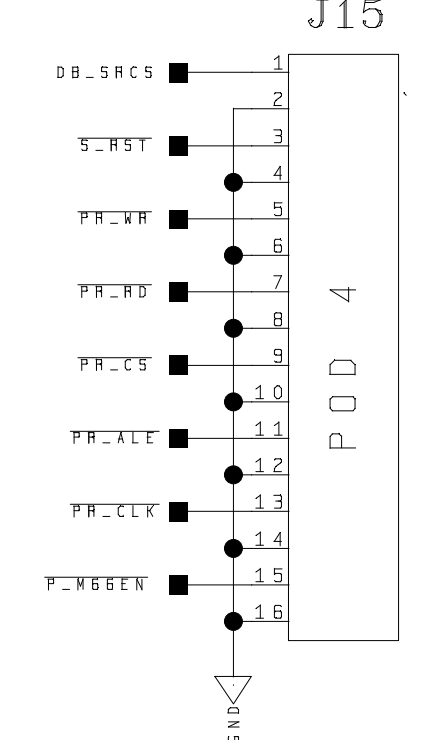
J15

DB_SACS

$\overline{S\_RST}$

$\overline{PR\_WR}$

$\overline{PR\_RD}$

$\overline{PR\_CS}$

$\overline{PR\_ALE}$

$\overline{PR\_CLK}$

$\overline{P\_M66EN}$

1
2
3
4
5
6
7
8
9
10
11
12
13
14
15
16

POD 4

GND